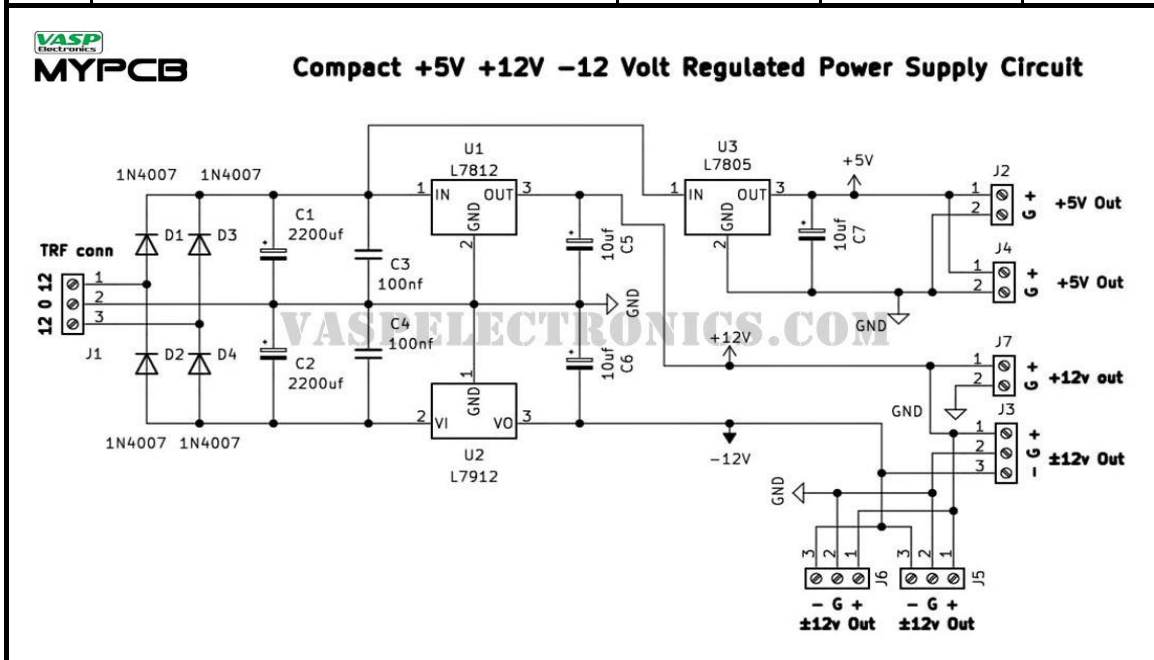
VASP Electronics
MYPCB

Compact +5V +12V −12 Volt Regulated Power Supply Circuit

1N4007 1N4007
D1 D3
TRF conn
12 0 12
1
2
3
J1
D2 D4
1N4007 1N4007

C1 2200uf
C2 2200uf
C3 100nf
C4 100nf

U1 L7812
1 IN OUT 3
GND 2
C5 10uf
GND

U2 L7912
2 VI VO 3
GND 1
C6 10uf

U3 L7805
1 IN OUT 3
GND 2
C7 10uf
+5V

VASPELECTRONICS.COM

+12V
−12V
GND
GND
GND

J2 1 2 + G +5V Out
J4 1 2 + G +5V Out
J7 1 2 + G +12v out
J3 1 2 3 + G − ±12v Out

J6 3 2 1 − G + ±12v Out
J5 3 2 1 − G + ±12v Out